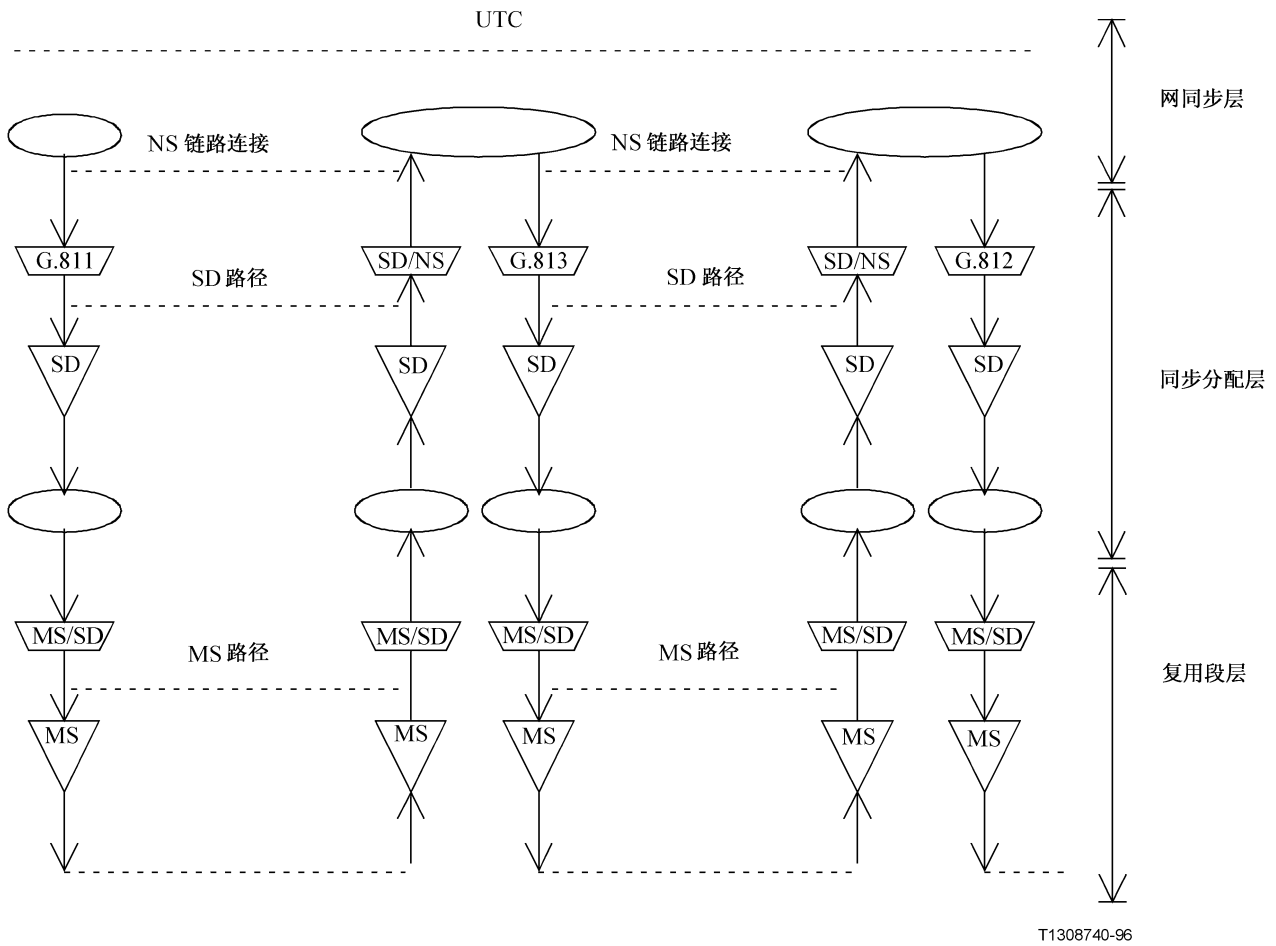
UTC

网同步层

NS 链路连接

NS 链路连接

G.811

SD/NS

G.813

SD/NS

G.812

SD 路径

SD 路径

SD

SD

SD

SD

SD

同步分配层

MS/SD

MS/SD

MS/SD

MS/SD

MS/SD

MS 路径

MS 路径

复用段层

MS

MS

MS

MS

MS

T1308740-96